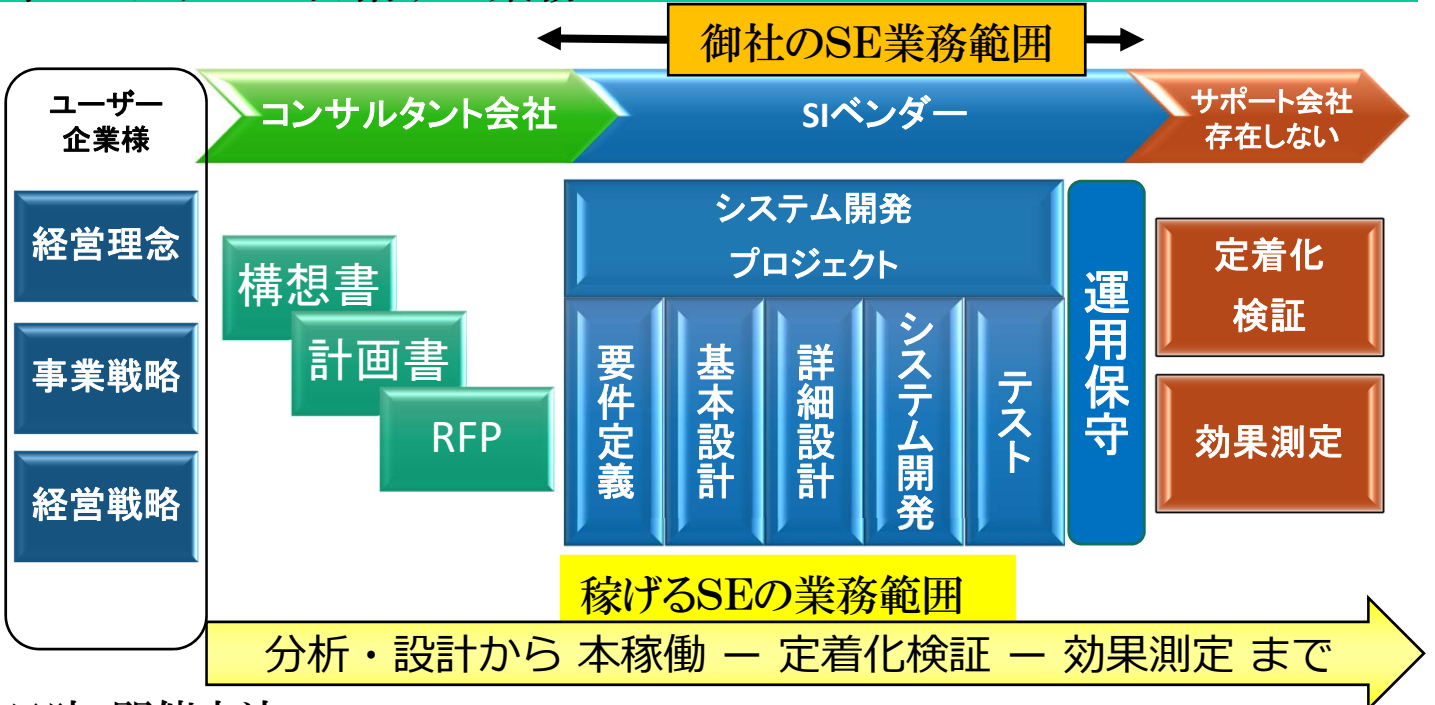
御社のSE業務範囲

ユーザー企業様

経営理念

事業戦略

経営戦略

コンサルタント会社

SIベンダー

サポート会社存在しない

構想書

計画書

RFP

システム開発プロジェクト

要件定義

基本設計

詳細設計

システム開発

テスト

運用保守

定着化検証

効果測定

稼げるSEの業務範囲

分析・設計から 本稼働 ー 定着化検証 ー 効果測定 まで